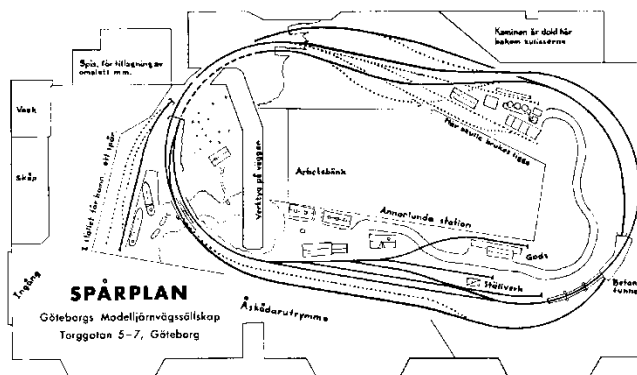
Kaminen är dold här bakom kulisserna

Spis, för tillagning av omelett m.m.

Vask

Skåp

Här skulle bruket ligga

Verktyg på väggen

Arbetsbänk

I skjulet för kunna ett spår

Annerlunda station

Gods

Ställverk

Betong tunnel

Trapp

SPÅRPLAN

Göteborgs Modelljärnvägssällskap

Torggatan 5-7, Göteborg

Åskådarutrymme